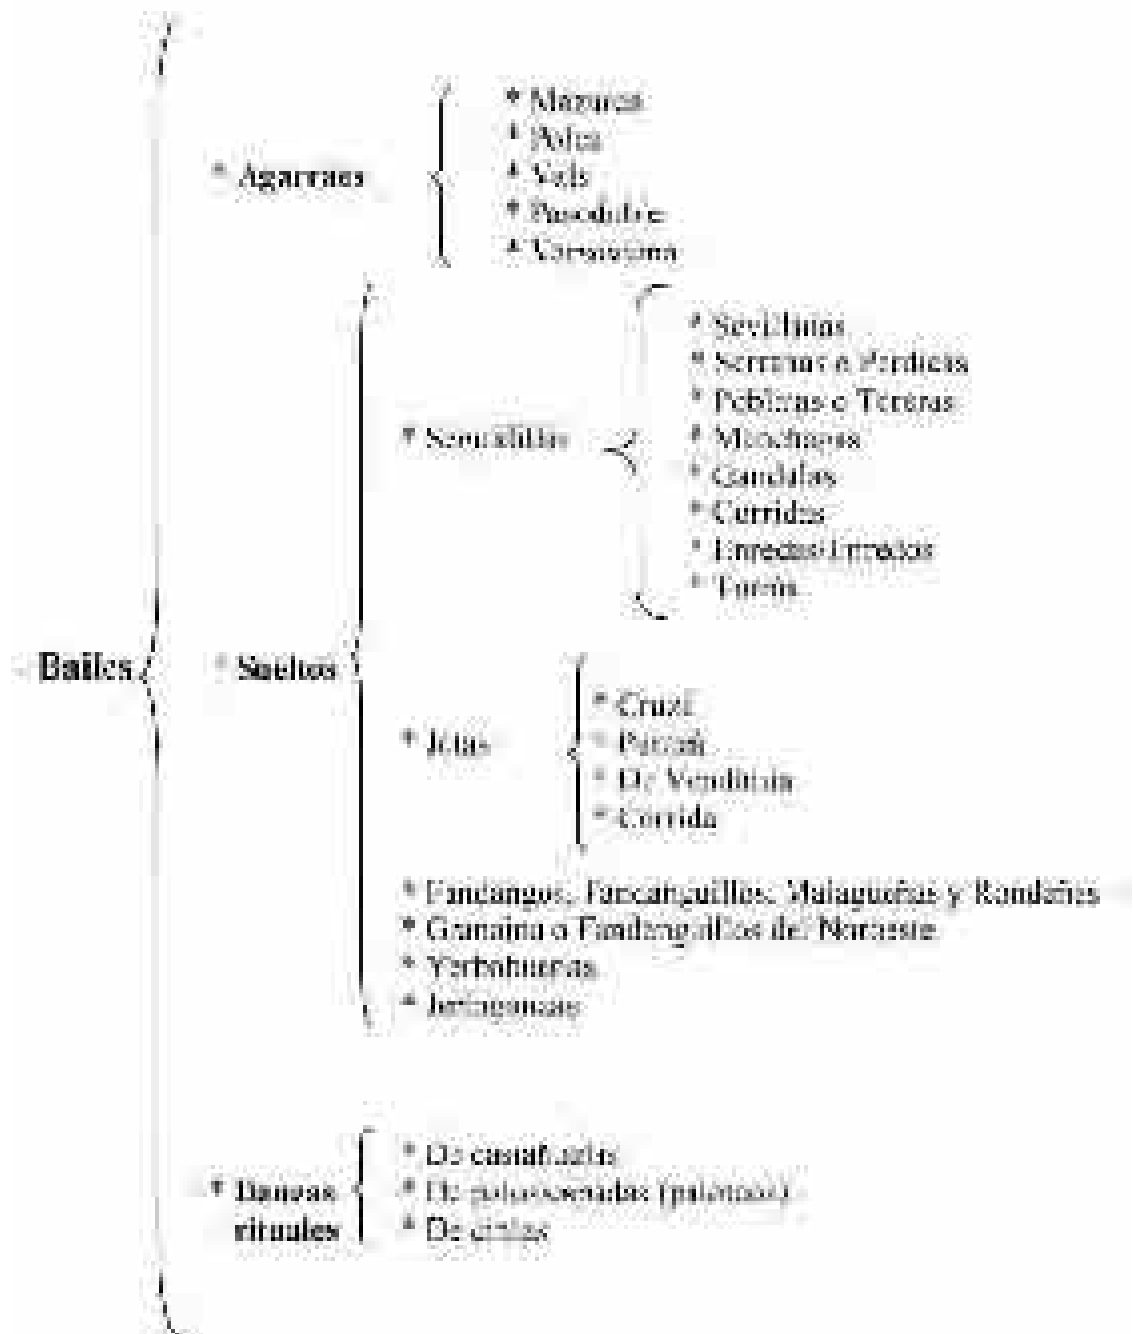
- Bailes

* Agarraos
* Mazurca
* Polca
* Vals
* Pasodoble
* Varsoviana

* Sueltos

* Seguidillas
* Sevillanas
* Serranas o Perdices
* Pebletas o Tereras
* Manchegas
* Candilas
* Corridas
* Enredas/Liadas
* Toreás

* Jotas
* Cruzá
* Parrá
* De Vendimia
* Corrida

* Fandangos, Fandanguillos, Malagueñas y Rondeñas
* Granaina o Fandanguillos del Noroeste
* Yerbabuenas
* Jerigonzas

* Danzas rituales
* De castañuelas
* De palos/espadas (paloteos)
* De cintas